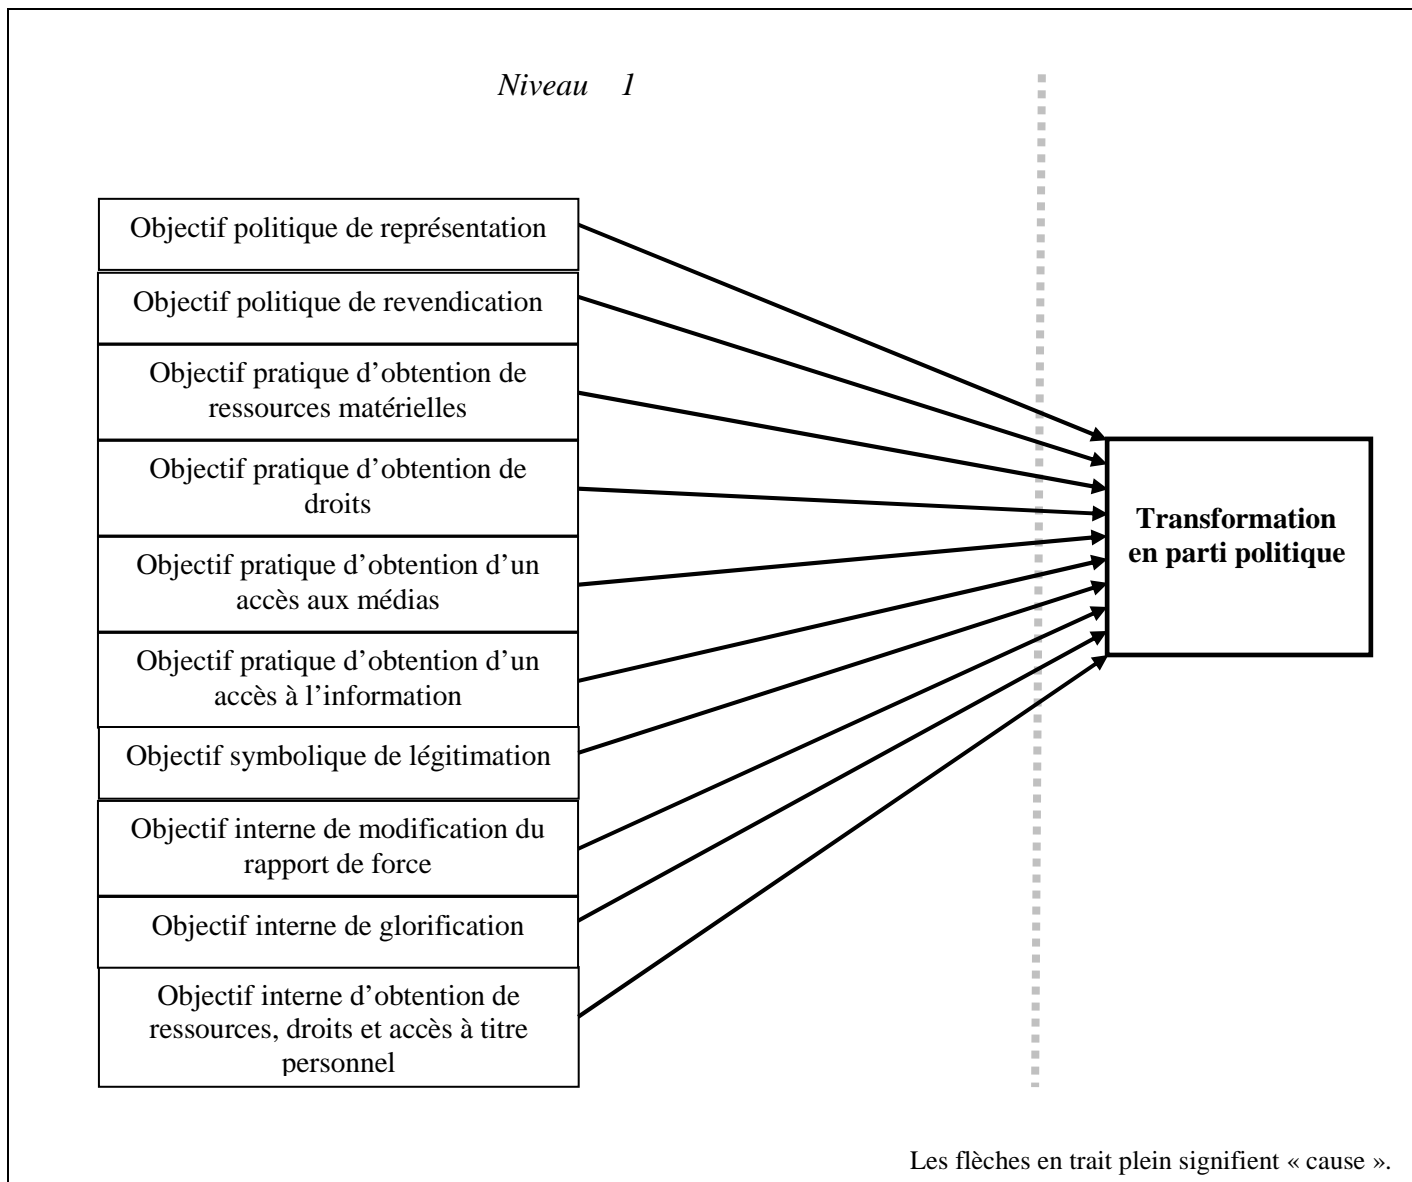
Niveau 1

Objectif politique de représentation

Objectif politique de revendication

Objectif pratique d'obtention de ressources matérielles

Objectif pratique d'obtention de droits

Objectif pratique d'obtention d'un accès aux médias

Objectif pratique d'obtention d'un accès à l'information

Objectif symbolique de légitimation

Objectif interne de modification du rapport de force

Objectif interne de glorification

Objectif interne d'obtention de ressources, droits et accès à titre personnel

**Transformation en parti politique**

Les flèches en trait plein signifient « cause ».